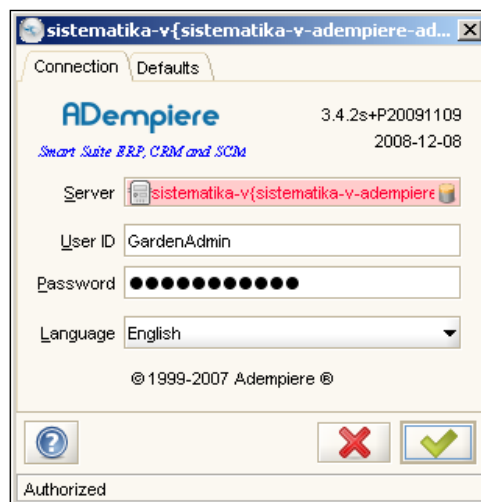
sistematika-v{sistematika-v-adempiere-ad...

Connection Defaults

ADempiere
Smart Suite ERP, CRM and SCM

3.4.2s+P20091109
2008-12-08

Server sistematika-v{sistematika-v-adempiere

User ID GardenAdmin

Password ●●●●●●●●●●●

Language English

© 1999-2007 Adempiere ®

Authorized